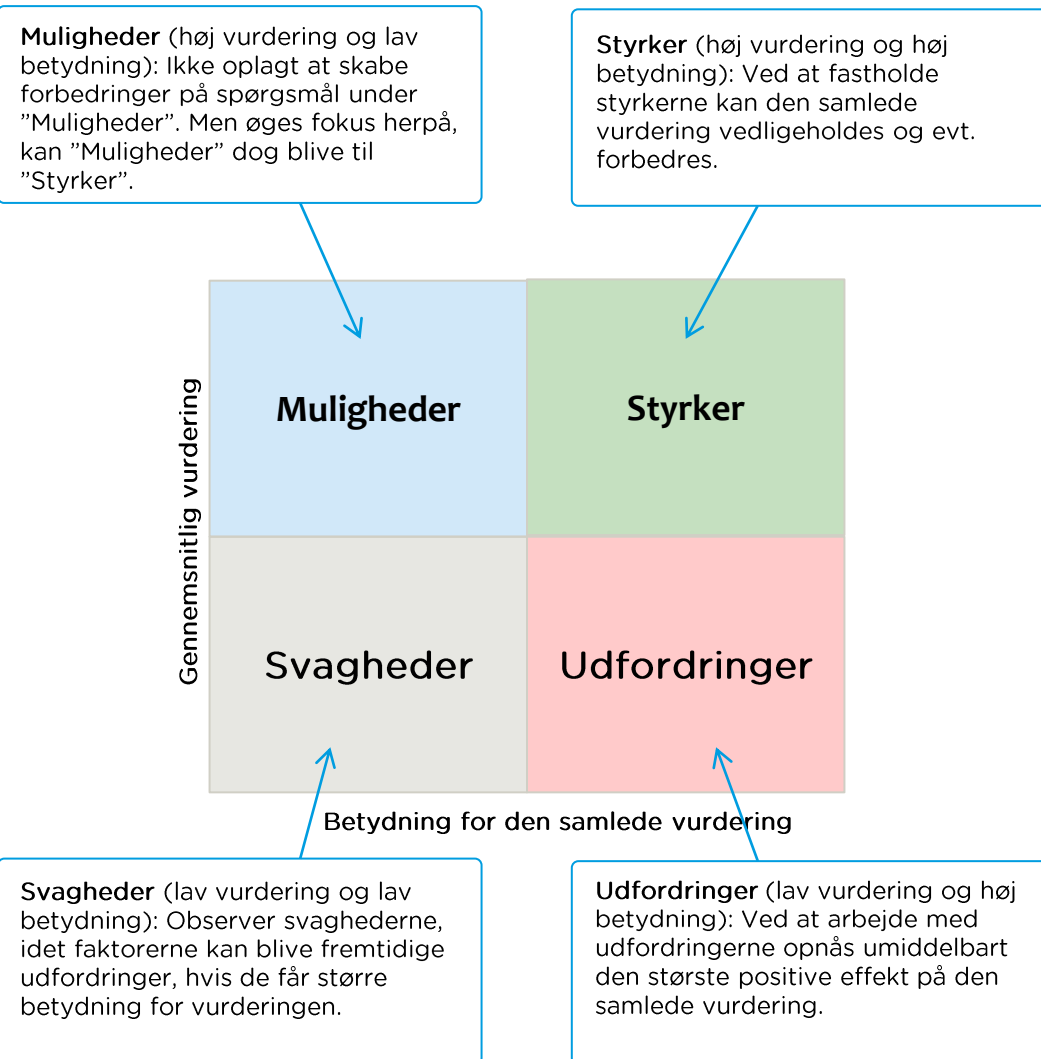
Muligheder (høj vurdering og lav betydning): Ikke oplagt at skabe forbedringer på spørgsmål under ”Muligheder”. Men øges fokus herpå, kan ”Muligheder” dog blive til ”Styrker”.

Styrker (høj vurdering og høj betydning): Ved at fastholde styrkerne kan den samlede vurdering vedligeholdes og evt. forbedres.

Gennemsnitlig vurdering

Muligheder

Styrker

Svagheder

Udfordringer

Betydning for den samlede vurdering

Svagheder (lav vurdering og lav betydning): Observer svaghederne, idet faktorerne kan blive fremtidige udfordringer, hvis de får større betydning for vurderingen.

Udfordringer (lav vurdering og høj betydning): Ved at arbejde med udfordringerne opnås umiddelbart den største positive effekt på den samlede vurdering.